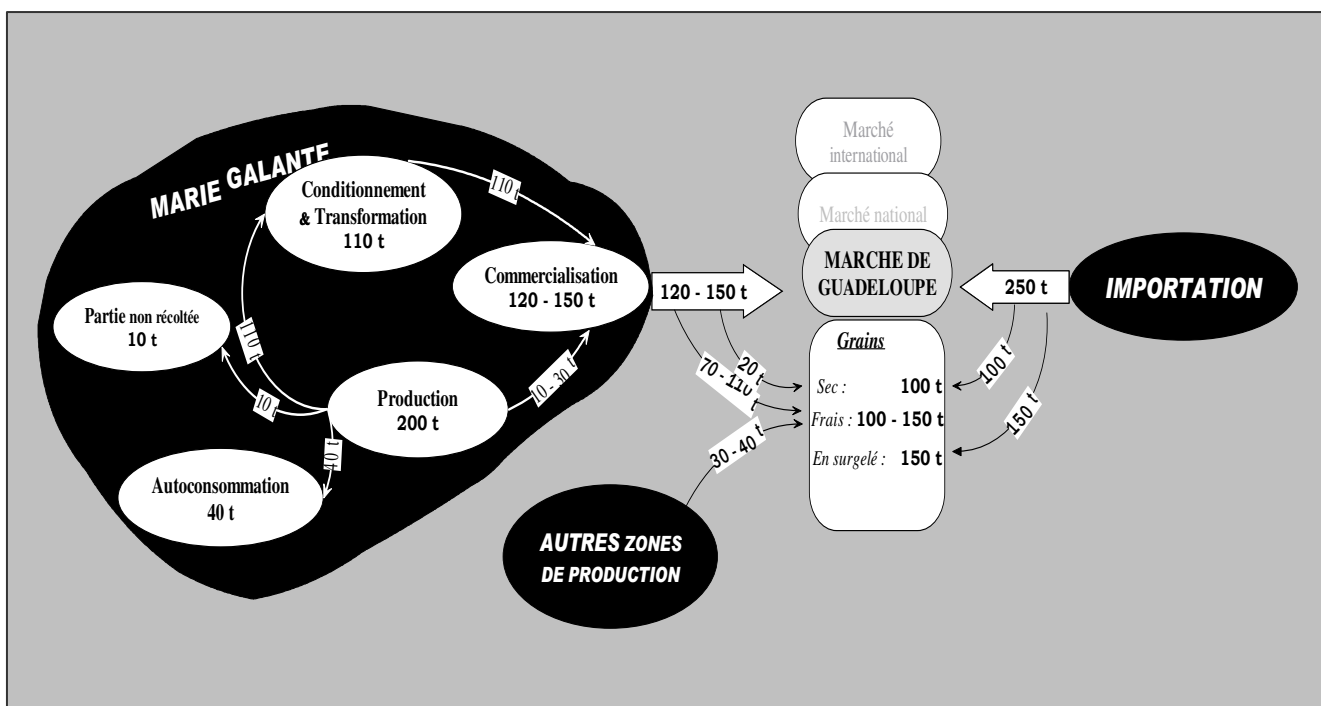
MARIE GALANTE

Conditionnement & Transformation
110 t

110 t

Commercialisation
120 - 150 t

Partie non récoltée
10 t

110 t

10 t

Production
200 t

10 - 30 t

10 t

Autoconsommation
40 t

120 - 150 t

Marché international

Marché national

MARCHE DE GUADELOUPE

250 t

IMPORTATION

Grains

20 t

70 - 110 t

Sec : 100 t

Frais : 100 - 150 t

En surgelé : 150 t

100 t

150 t

30 - 40 t

AUTRES ZONES DE PRODUCTION